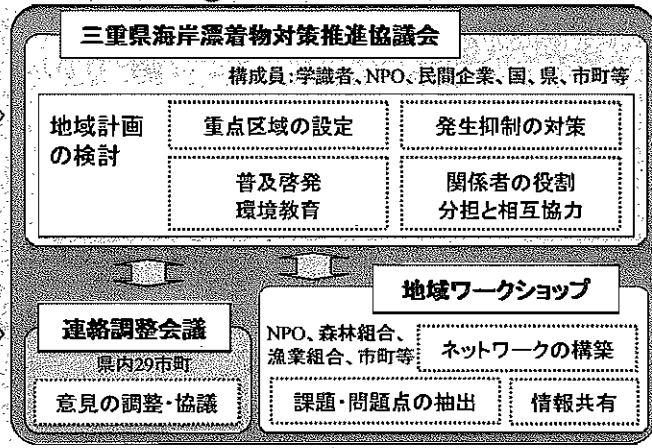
三重県海岸漂着物対策推進協議会

構成員：学識者、NPO、民間企業、国、県、市町等

地域計画の検討

重点区域の設定

発生抑制の対策

普及啓発
環境教育

関係者の役割
分担と相互協力

地域ワークショップ

連絡調整会議

県内29市町

意見の調整・協議

NPO、森林組合、漁業組合、市町等

ネットワークの構築

課題・問題点の抽出

情報共有